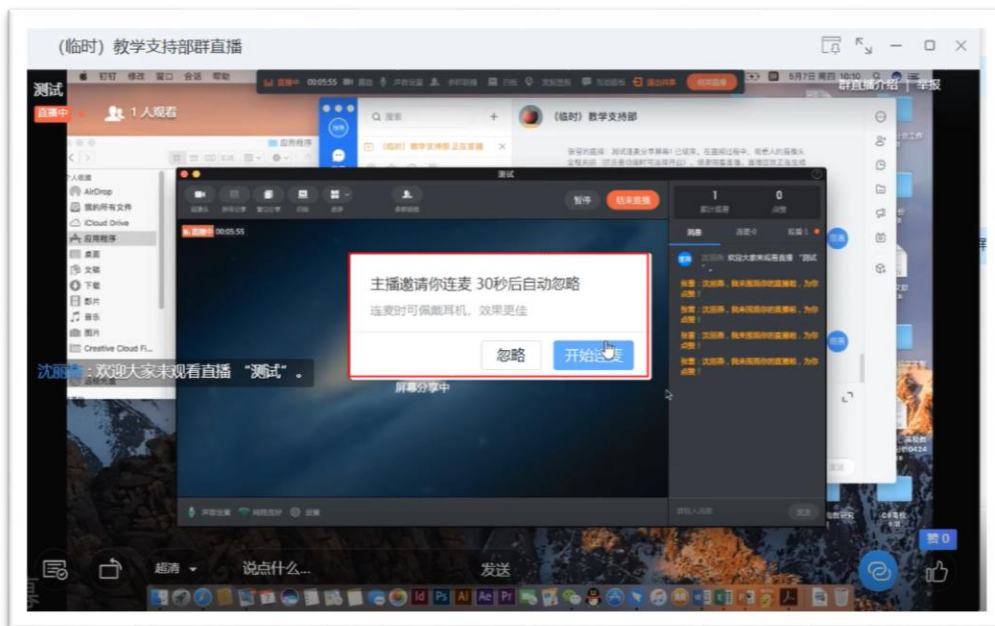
(临时) 教学支持部群直播

测试

直播中

1 人观看

群直播介绍 | 举报

直播中 00:05:55

结束直播

应用程序

AirDrop

我的所有文件

iCloud Drive

应用程序

桌面

文稿

下载

影片

音乐

图片

Creative Cloud Fi...

(临时) 教学支持部

测试

暂停

结束直播

1

0

直播中 00:05:55

主播邀请你连麦 30秒后自动忽略

连麦时可佩戴耳机，效果更佳

忽略

开始连麦

屏幕分享中

沈丽娜：欢迎大家来观看直播 "测试"。

超清

说点什么...

发送

赞 0